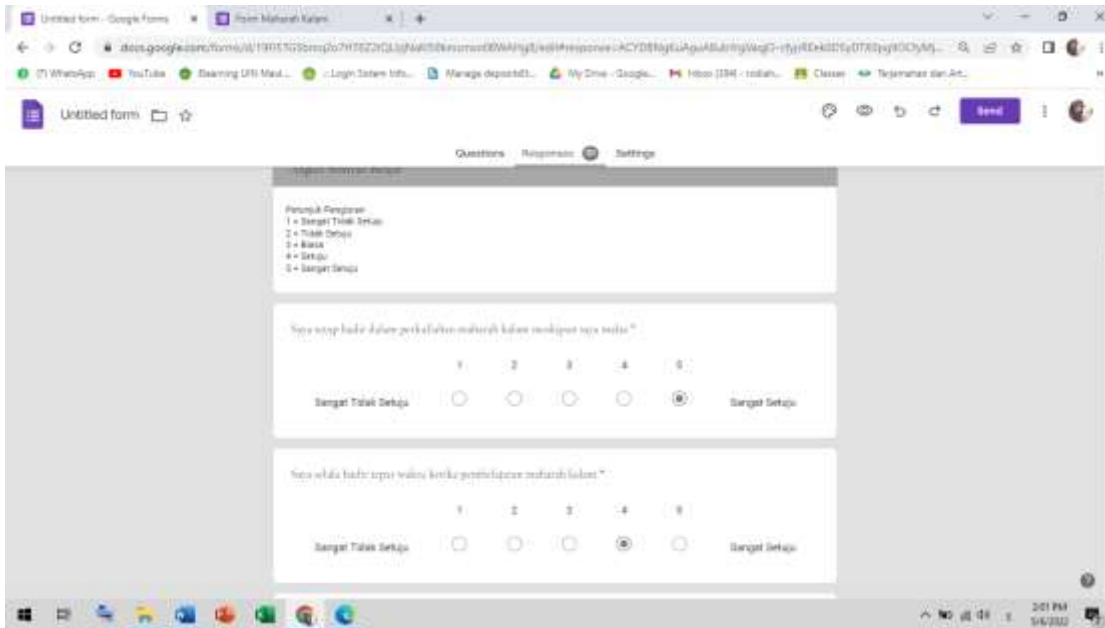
Untitled form - Google Forms
Form Maharah Kalam

docs.google.com/forms/d/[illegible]

WhatsApp YouTube Elearning UIN Maul... Login Sistem Info... Manage deposit... My Drive - Google... Inbox (194) - indah... Classes Terjemahan dan Art...

Untitled form

Send

Questions Responses Settings

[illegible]

Petunjuk Pengisian
1 = Sangat Tidak Setuju
2 = Tidak Setuju
3 = Biasa
4 = Setuju
5 = Sangat Setuju

Saya tetap hadir dalam perkuliahan maharah kalam meskipun saya sudah *

1 2 3 4 5

Sangat Tidak Setuju Sangat Setuju

Saya selalu hadir tepat waktu ketika pembelajaran maharah kalam *

1 2 3 4 5

Sangat Tidak Setuju Sangat Setuju

3:01 PM
5/6/2022